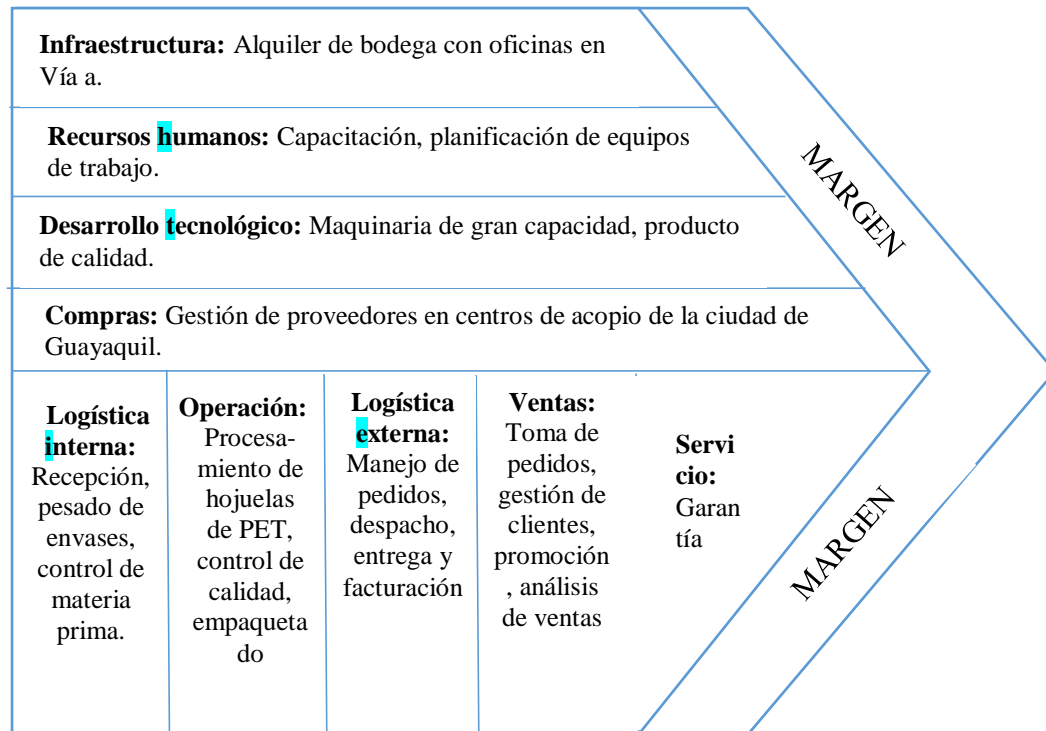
**Infraestructura:** Alquiler de bodega con oficinas en Vía a.

**Recursos humanos:** Capacitación, planificación de equipos de trabajo.

**Desarrollo tecnológico:** Maquinaria de gran capacidad, producto de calidad.

**Compras:** Gestión de proveedores en centros de acopio de la ciudad de Guayaquil.

MARGEN

**Logística interna:** Recepción, pesado de envases, control de materia prima.

**Operación:** Procesamiento de hojuelas de PET, control de calidad, empaquetado

**Logística externa:** Manejo de pedidos, despacho, entrega y facturación

**Ventas:** Toma de pedidos, gestión de clientes, promoción, análisis de ventas

**Servicio:** Garantía

MARGEN